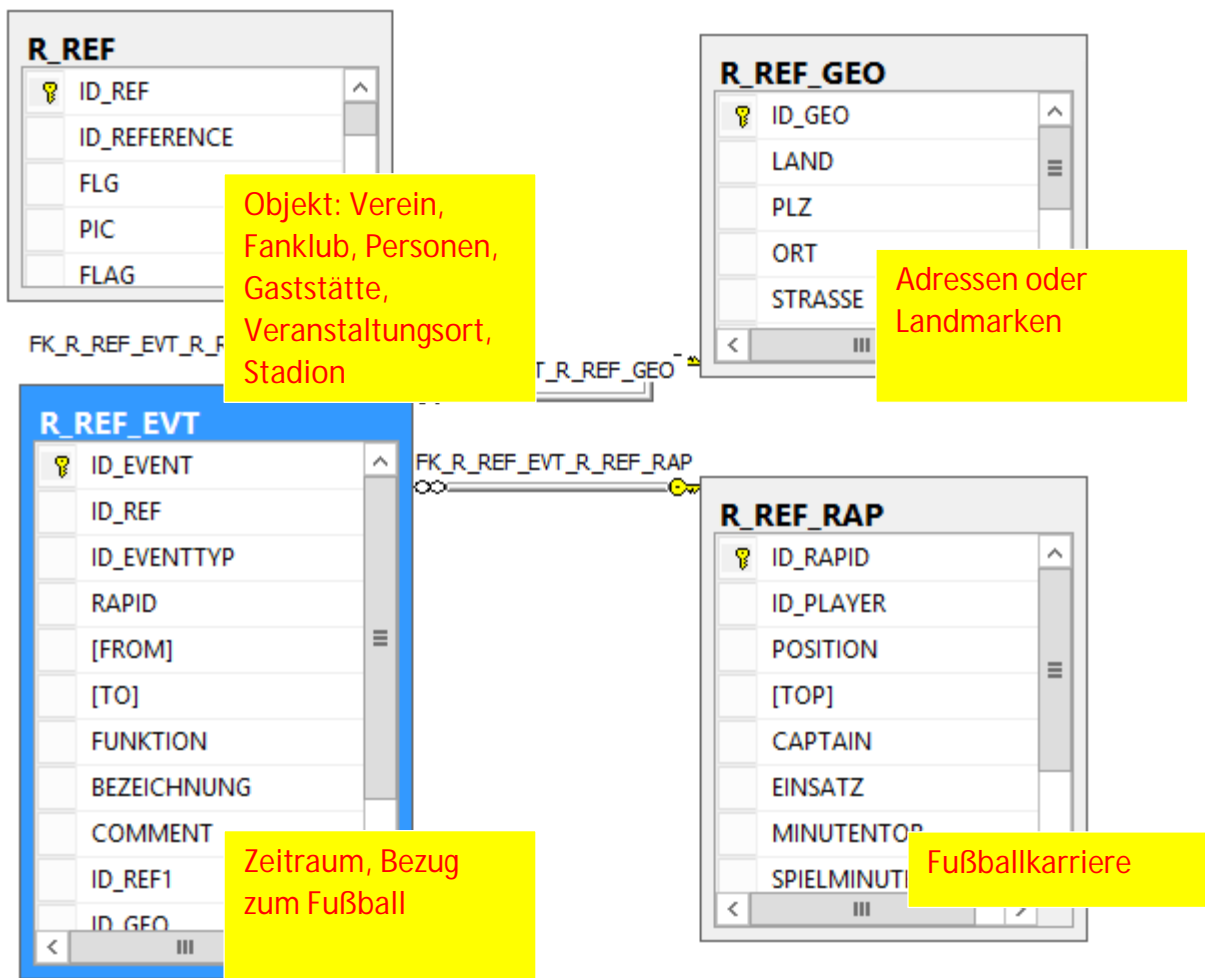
R_REF

ID_REF
ID_REFERENCE
FLG
PIC
FLAG

Objekt: Verein, Fanklub, Personen, Gaststätte, Veranstaltungsort, Stadion

R_REF_GEO

ID_GEO
LAND
PLZ
ORT
STRASSE

Adressen oder Landmarken

FK_R_REF_EVT_R_R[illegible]

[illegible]T_R_REF_GEO

R_REF_EVT

ID_EVENT
ID_REF
ID_EVENTTYP
RAPID
[FROM]
[TO]
FUNKTION
BEZEICHNUNG
COMMENT
ID_REF1
ID_GEO

Zeitraum, Bezug zum Fußball

FK_R_REF_EVT_R_REF_RAP

R_REF_RAP

ID_RAPID
ID_PLAYER
POSITION
[TOP]
CAPTAIN
EINSATZ
MINUTENTOR
SPIELMINUT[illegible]

Fußballkarriere